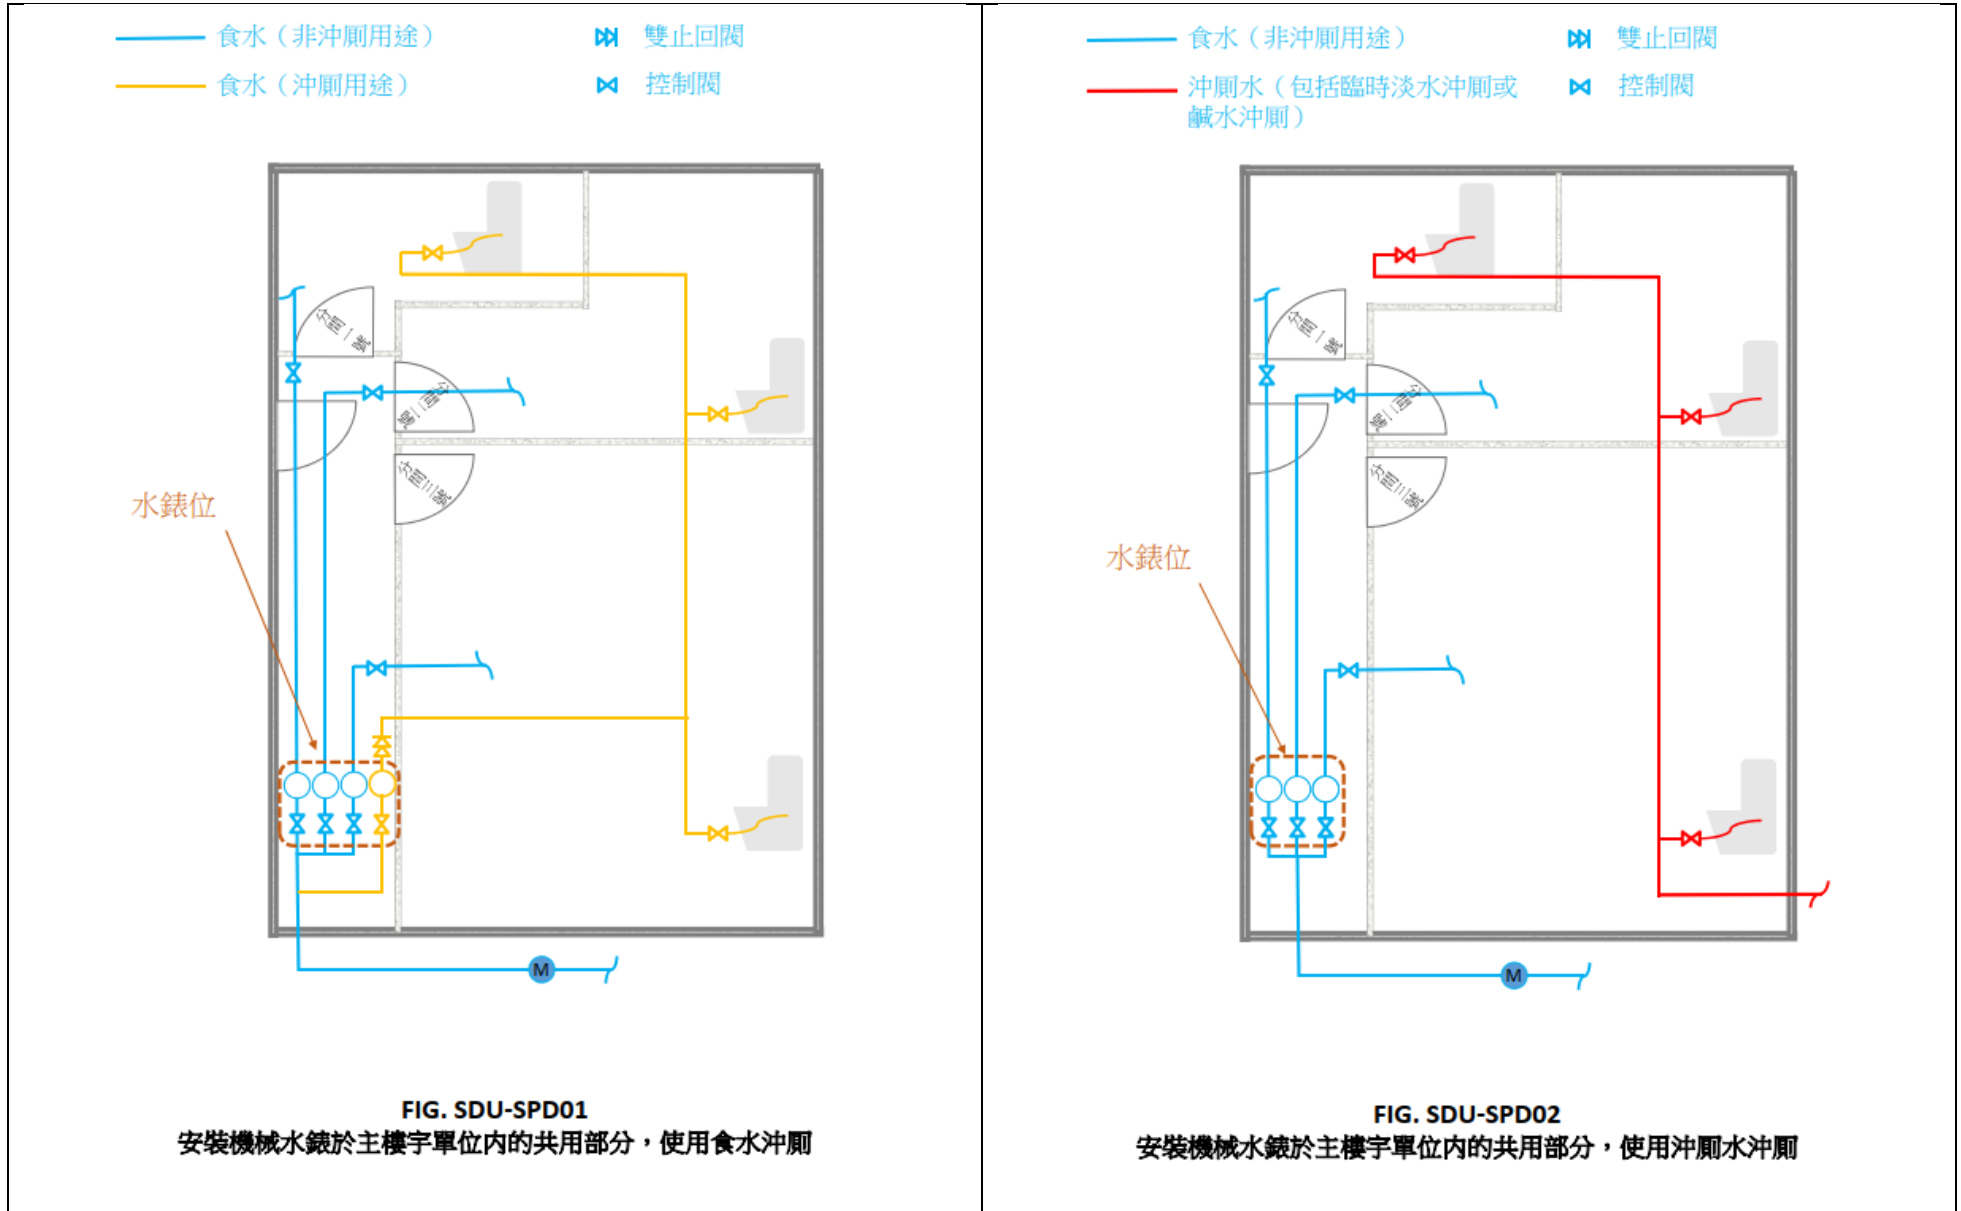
食水（非沖廁用途）
雙止回閥
食水（沖廁用途）
控制閥

分間1號
分間2號
分間3號

水錶位

M

FIG. SDU-SPD01
安裝機械水錶於主樓宇單位內的共用部分，使用食水沖廁

食水（非沖廁用途）
雙止回閥
沖廁水（包括臨時淡水沖廁或鹹水沖廁）
控制閥

分間1號
分間2號
分間3號

水錶位

M

FIG. SDU-SPD02
安裝機械水錶於主樓宇單位內的共用部分，使用沖廁水沖廁